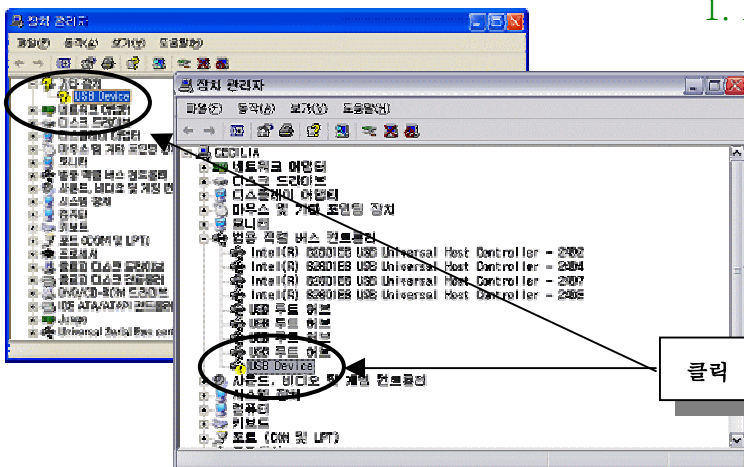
1.

장치 관리자
파일(F) 동작(A) 보기(V) 도움말(H)
기타 장치
USB Device
네트워크 어댑터
디스크 드라이브
디스플레이 어댑터
마우스 및 기타 포인팅 장치
모니터
범용 직렬 버스 컨트롤러
사운드, 비디오 및 게임 컨트롤러
시스템 장치
컴퓨터
키보드
포트 (COM 및 LPT)
프로세서
플로피 디스크 드라이브
플로피 디스크 컨트롤러
DVD/CD-ROM 드라이브
IDE ATA/ATAPI 컨트롤러
Jungo
Universal Serial Bus con

장치 관리자
파일(F) 동작(A) 보기(V) 도움말(H)
CECILIA
네트워크 어댑터
디스크 드라이브
디스플레이 어댑터
마우스 및 기타 포인팅 장치
모니터
범용 직렬 버스 컨트롤러
Intel(R) 82801EB USB Universal Host Controller - 24D2
Intel(R) 82801EB USB Universal Host Controller - 24D4
Intel(R) 82801EB USB Universal Host Controller - 24D7
Intel(R) 82801EB USB Universal Host Controller - 24DE
USB 루트 허브
USB 루트 허브
USB 루트 허브
USB 루트 허브
USB Device
사운드, 비디오 및 게임 컨트롤러
시스템 장치
컴퓨터
키보드
포트 (COM 및 LPT)

클릭